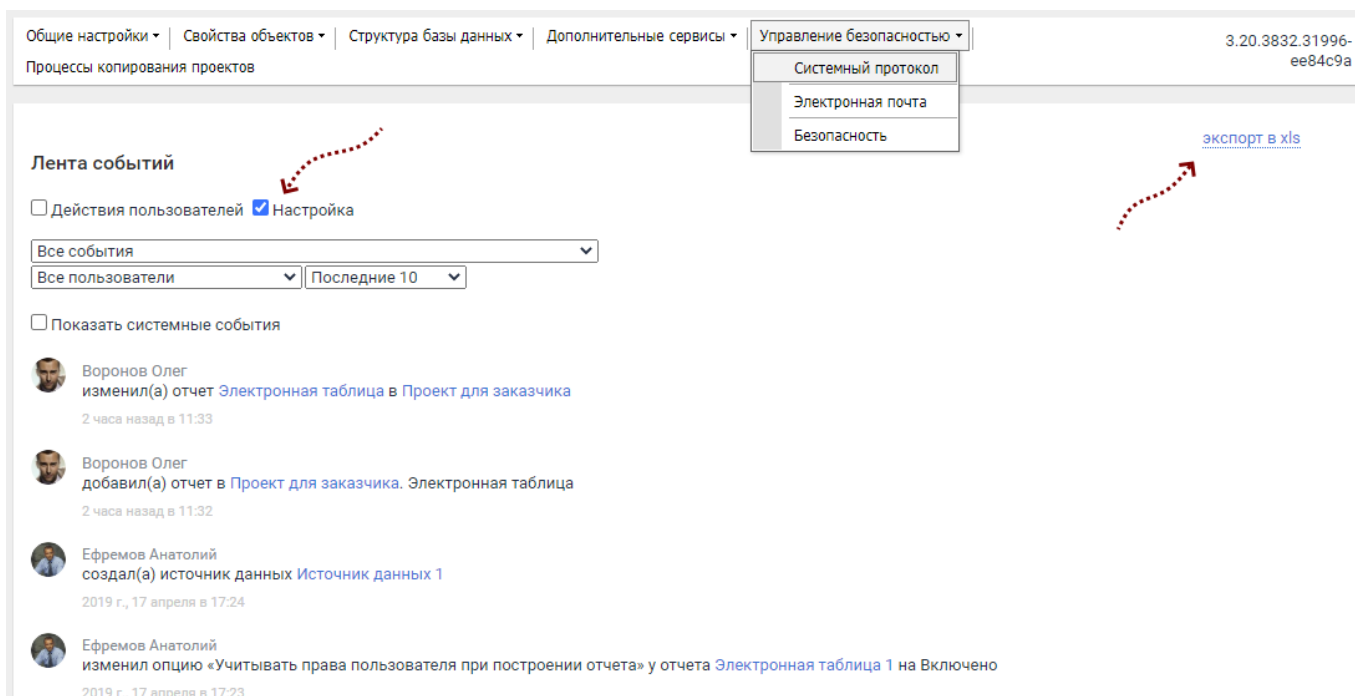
Общие настройки ▾ | Свойства объектов ▾ | Структура базы данных ▾ | Дополнительные сервисы ▾ | Управление безопасностью ▾
Процессы копирования проектов

3.20.3832.31996-ee84c9a

Системный протокол
Электронная почта
Безопасность

Лента событий

экспорт в xls

☐ Действия пользователей ☑ Настройка

Все события
Все пользователи | Последние 10

☐ Показать системные события

Воронов Олег
изменил(а) отчет Электронная таблица в Проект для заказчика
2 часа назад в 11:33

Воронов Олег
добавил(а) отчет в Проект для заказчика. Электронная таблица
2 часа назад в 11:32

Ефремов Анатолий
создал(а) источник данных Источник данных 1
2019 г., 17 апреля в 17:24

Ефремов Анатолий
изменил опцию «Учитывать права пользователя при построении отчета» у отчета Электронная таблица 1 на Включено
2019 г., 17 апреля в 17:23